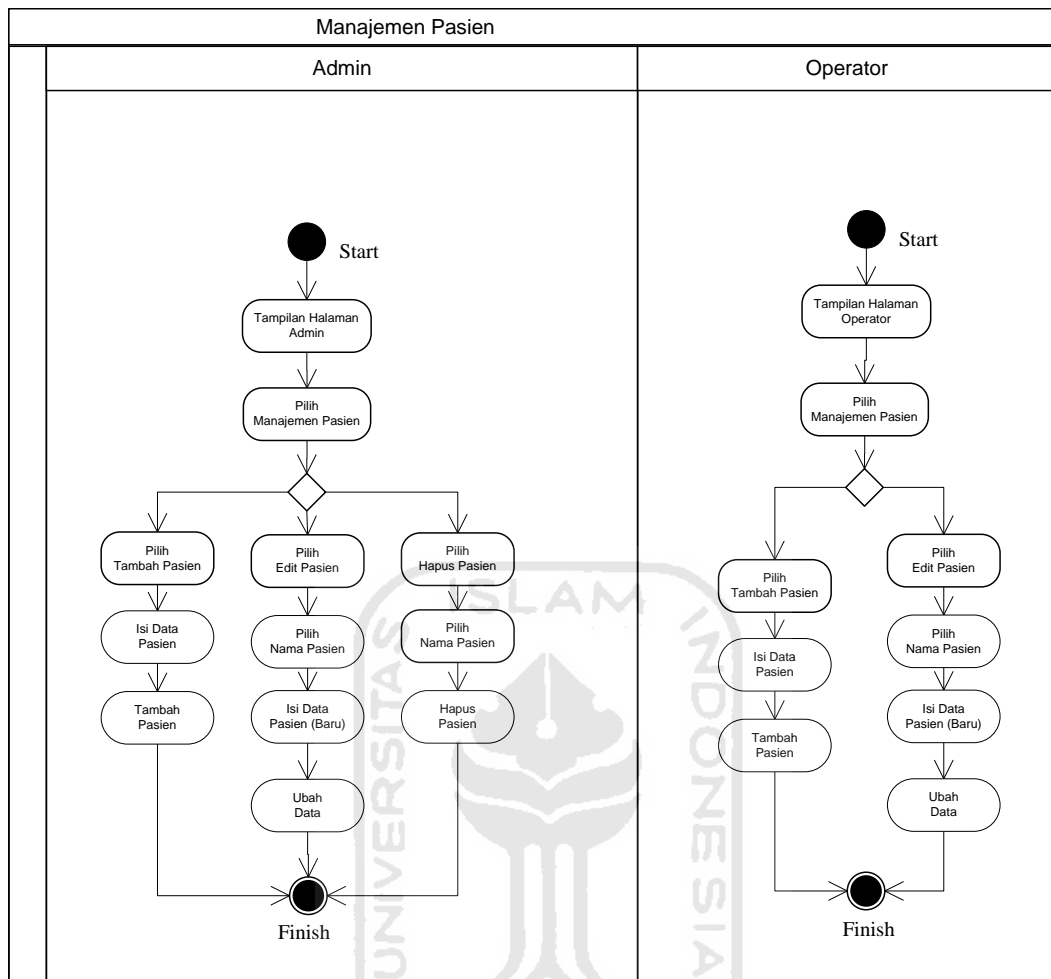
Manajemen Pasien

Admin

Start

Tampilan Halaman Admin

Pilih Manajemen Pasien

Pilih Tambah Pasien

Isi Data Pasien

Tambah Pasien

Pilih Edit Pasien

Pilih Nama Pasien

Isi Data Pasien (Baru)

Ubah Data

Pilih Hapus Pasien

Pilih Nama Pasien

Hapus Pasien

Finish

Operator

Start

Tampilan Halaman Operator

Pilih Manajemen Pasien

Pilih Tambah Pasien

Isi Data Pasien

Tambah Pasien

Pilih Edit Pasien

Pilih Nama Pasien

Isi Data Pasien (Baru)

Ubah Data

Finish

UNIVERSITAS ISLAM INDONESIA